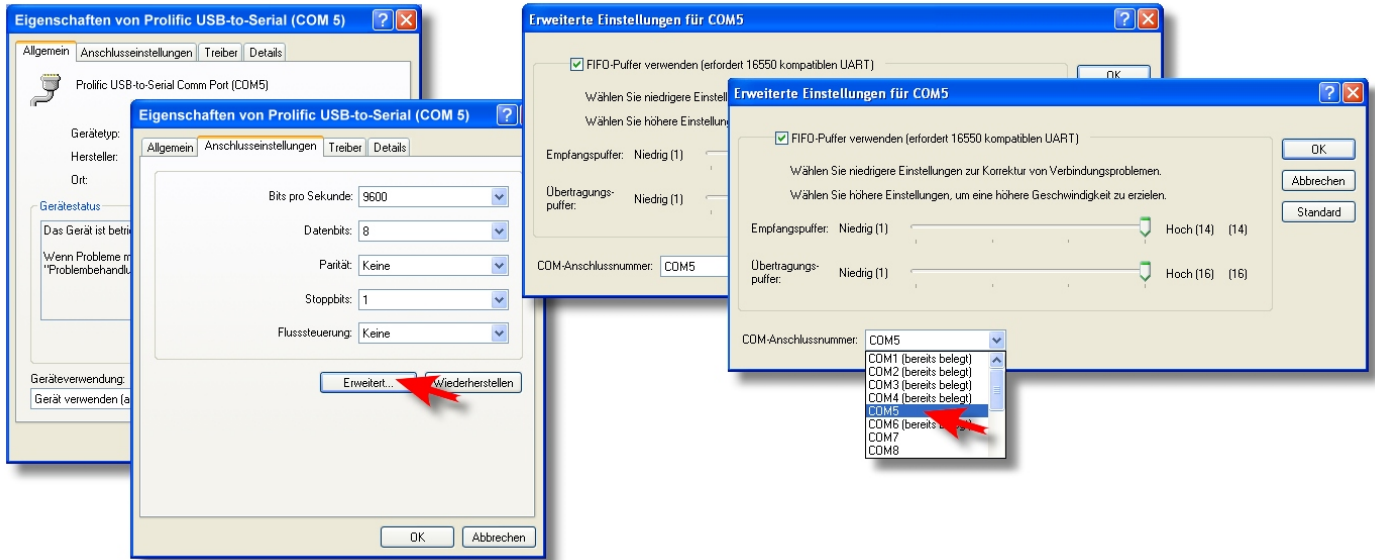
Eigenschaften von Prolific USB-to-Serial (COM 5)

Allgemein | Anschlusseinstellungen | Treiber | Details

Prolific USB-to-Serial Comm Port (COM5)

Gerätetyp:

Hersteller:

Ort:

Gerätestatus

Das Gerät ist betri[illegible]

Wenn Probleme m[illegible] "Problembehandlu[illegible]

Geräteverwendung:

Gerät verwenden (a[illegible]

Eigenschaften von Prolific USB-to-Serial (COM 5)

Allgemein | Anschlusseinstellungen | Treiber | Details

Bits pro Sekunde: 9600

Datenbits: 8

Parität: Keine

Stoppbits: 1

Flusssteuerung: Keine

Erweitert... | Wiederherstellen

OK | Abbrechen

Erweiterte Einstellungen für COM5

FIFO-Puffer verwenden (erfordert 16550 kompatiblen UART)

Wählen Sie niedrigere Einstell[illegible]

Wählen Sie höhere Einstellun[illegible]

Empfangspuffer: Niedrig (1)

Übertragungs-puffer: Niedrig (1)

COM-Anschlussnummer: COM5

OK

Erweiterte Einstellungen für COM5

FIFO-Puffer verwenden (erfordert 16550 kompatiblen UART)

Wählen Sie niedrigere Einstellungen zur Korrektur von Verbindungsproblemen.

Wählen Sie höhere Einstellungen, um eine höhere Geschwindigkeit zu erzielen.

Empfangspuffer: Niedrig (1) Hoch (14) (14)

Übertragungs-puffer: Niedrig (1) Hoch (16) (16)

COM-Anschlussnummer: COM5

COM1 (bereits belegt)
COM2 (bereits belegt)
COM3 (bereits belegt)
COM4 (bereits belegt)
COM5
COM6 (bereits belegt)
COM7
COM8

OK

Abbrechen

Standard